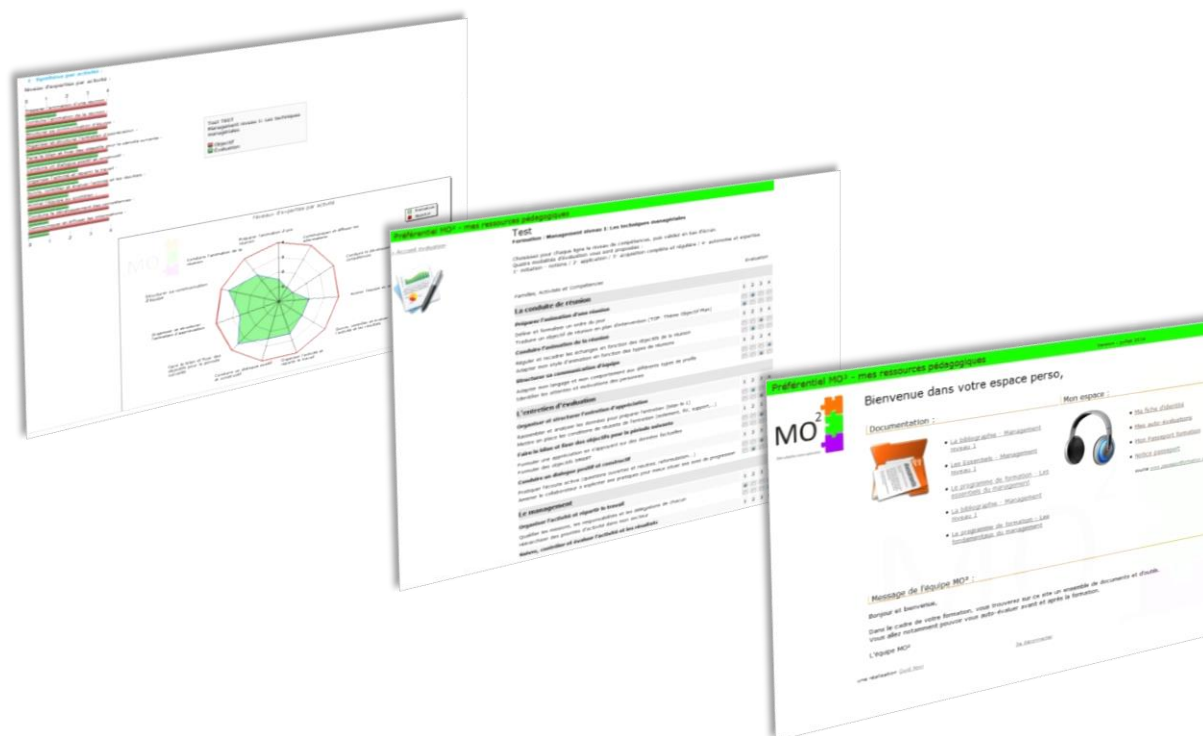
Préférentiel MO² - mes ressources pédagogiques

Test

Formation : Management niveau 1: Les techniques managériales

La conduite de réunion

Préparer l'animation d'une réunion

Conduire l'animation de la réunion

Structurer sa communication d'équipe

L'entretien d'évaluation

Organiser et structurer l'entretien d'appréciation

Faire le bilan et fixer des objectifs pour la période suivante

Conduire un dialogue positif et constructif

Le management

Organiser l'activité et répartir le travail

Suivre, contrôler et évaluer l'activité et les résultats

Préférentiel MO² - mes ressources pédagogiques

Bienvenue dans votre espace perso,

MO²

Documentation :

Mon espace :

Message de l'équipe MO² :

Bonjour et bienvenue.

Dans le cadre de votre formation, vous trouverez sur ce site un ensemble de documents et d'outils. Vous allez notamment pouvoir vous auto-évaluer avant et après la formation.

L'équipe MO²

Se déconnecter

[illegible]